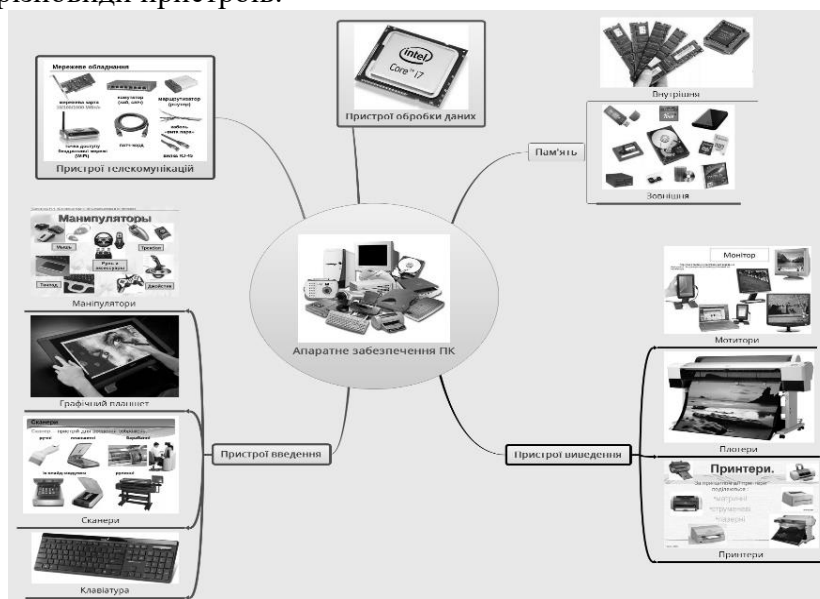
різновиди пристроїв.

Мережеве обладнання
мережева карта
комутатор (hub, switch)
маршрутизатор (router)
точка доступу бездротової мережі (WiFi)
кабель «вита пара»
вилка RJ-45
Пристрої телекомунікацій

intel
Core i7
Пристрої обробки даних

Внутрішні
Пам'ять
Зовнішня

Манипуляторы
Мышь
Руль и педали
Трекбол
Тачпад
Джойстик
Маніпулятори

Апаратне забезпечення ПК

Монітор
Мотитори

Графічний планшет

Сканери
Сканер - пристрій для введення зображень
ручні
планшетні
барабанні
Сканери

Пристрої введення

Плотери

Пристрої виведення

Принтери.
матричні
струменеві
лазерні
Принтери

Клавіатура